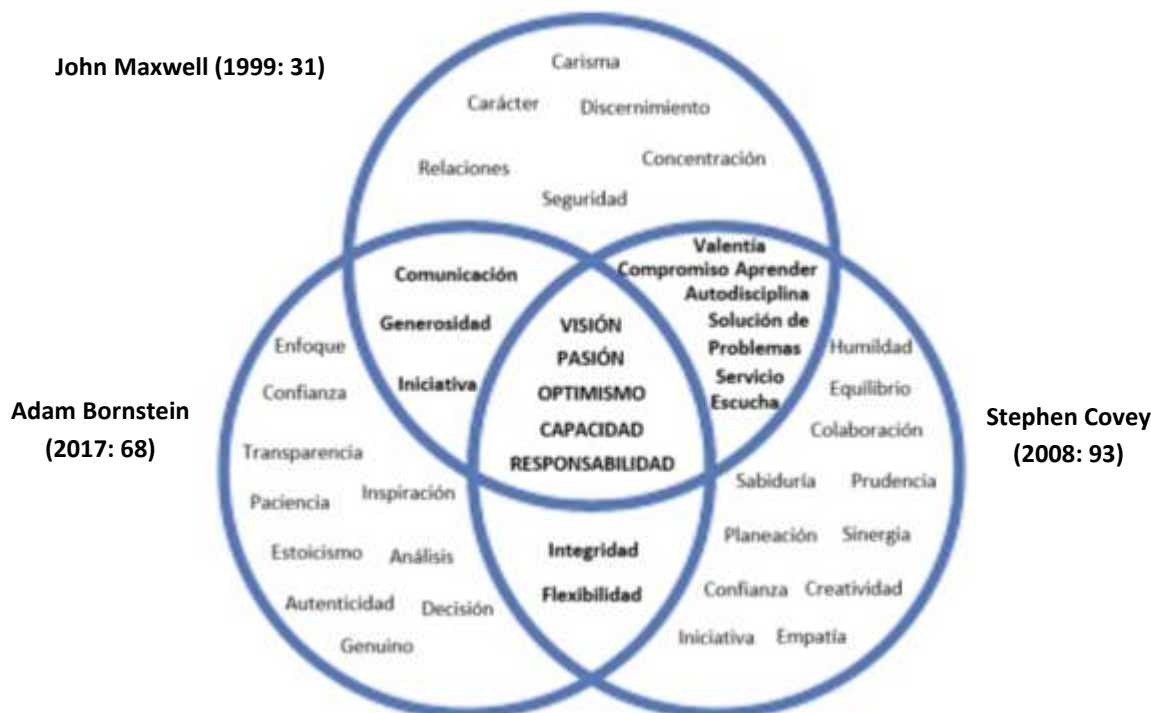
John Maxwell (1999: 31)

Carisma
Carácter
Discernimiento
Relaciones
Concentración
Seguridad

Comunicación
Generosidad
Iniciativa

Valentía
Compromiso Aprender
Autodisciplina
Solución de Problemas
Servicio
Escucha

VISIÓN
PASIÓN
OPTIMISMO
CAPACIDAD
RESPONSABILIDAD

Adam Bornstein (2017: 68)

Enfoque
Confianza
Transparencia
Paciencia
Inspiración
Estoicismo
Análisis
Autenticidad
Decisión
Genuino

Integridad
Flexibilidad

Stephen Covey (2008: 93)

Humildad
Equilibrio
Colaboración
Sabiduría
Prudencia
Planeación
Sinergia
Confianza
Creatividad
Iniciativa
Empatía